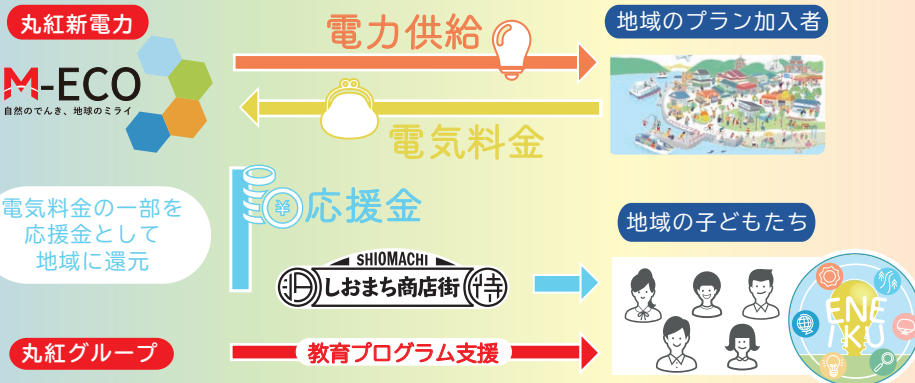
丸紅新電力

M-ECO
自然のでんき、地球のミライ

電力供給

地域のプラン加入者

電気料金

電気料金の一部を応援金として地域に還元

応援金

SHIOMACHI
しおまち商店街

地域の子どもたち

ENE IKU

丸紅グループ

教育プログラム支援